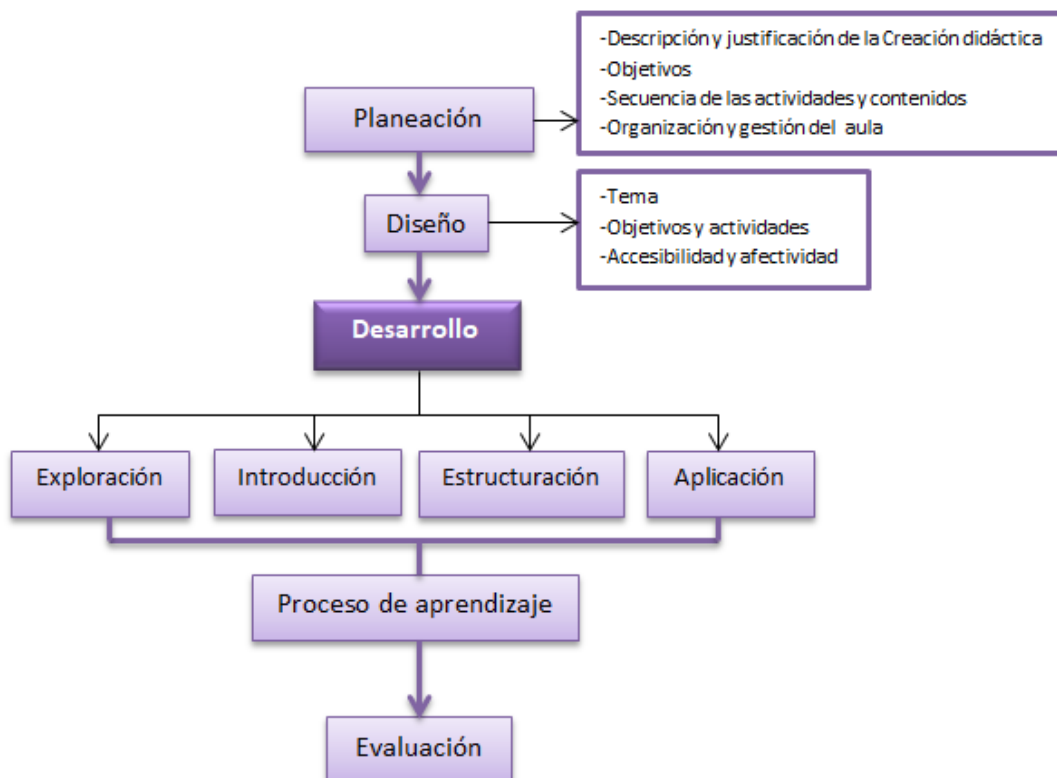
Planeación

-Descripción y justificación de la Creación didáctica
-Objetivos
-Secuencia de las actividades y contenidos
-Organización y gestión del aula

Diseño

-Tema
-Objetivos y actividades
-Accesibilidad y afectividad

Desarrollo

Exploración

Introducción

Estructuración

Aplicación

Proceso de aprendizaje

Evaluación